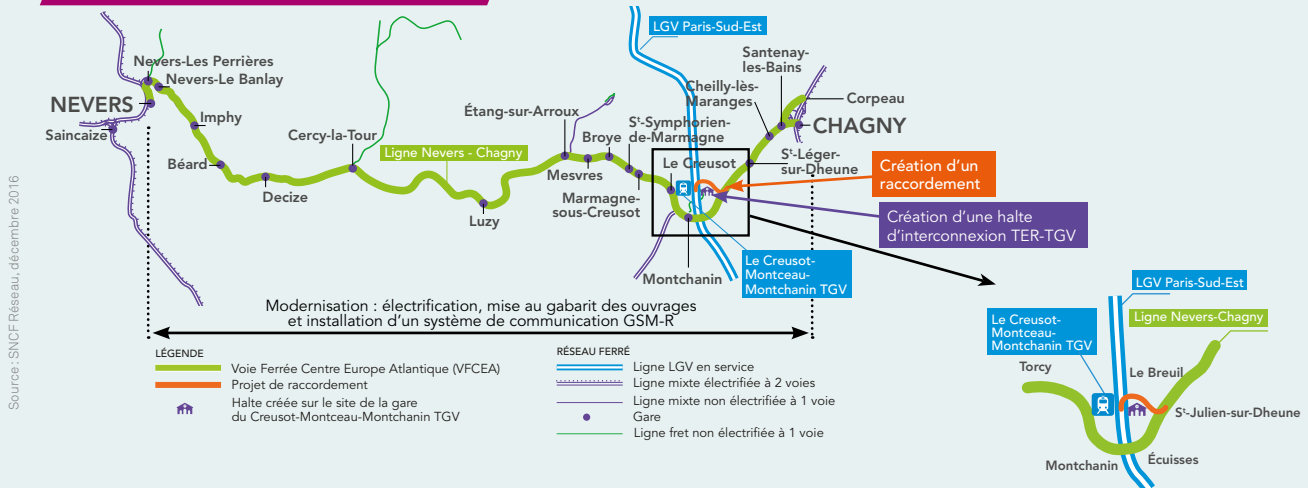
LGV Paris-Sud-Est

Nevers-Les Perrières
Nevers-Le Banlay
NEVERS
Saincaize
Imphy
Béard
Decize
Cercy-la-Tour
Ligne Nevers - Chagny
Luzy
Étang-sur-Arroux
Mesvres
Broye
Marmagne-sous-Creusot
S$^t$-Symphorien-de-Marmagne
Le Creusot
Cheilly-lès-Maranges
Santenay-les-Bains
Corpeau
CHAGNY
S$^t$-Léger-sur-Dheune
Création d'un raccordement
Création d'une halte d'interconnexion TER-TGV
Montchanin
Le Creusot-Montceau-Montchanin TGV

Modernisation : électrification, mise au gabarit des ouvrages et installation d'un système de communication GSM-R

LÉGENDE
Voie Ferrée Centre Europe Atlantique (VFCEA)
Projet de raccordement
Halte créée sur le site de la gare du Creusot-Montceau-Montchanin TGV

RÉSEAU FERRÉ
Ligne LGV en service
Ligne mixte électrifiée à 2 voies
Ligne mixte non électrifiée à 1 voie
Gare
Ligne fret non électrifiée à 1 voie

LGV Paris-Sud-Est
Le Creusot-Montceau-Montchanin TGV
Ligne Nevers-Chagny
Torcy
Le Breuil
S$^t$-Julien-sur-Dheune
Montchanin
Écuisses

Source : SNCF Réseau, décembre 2016